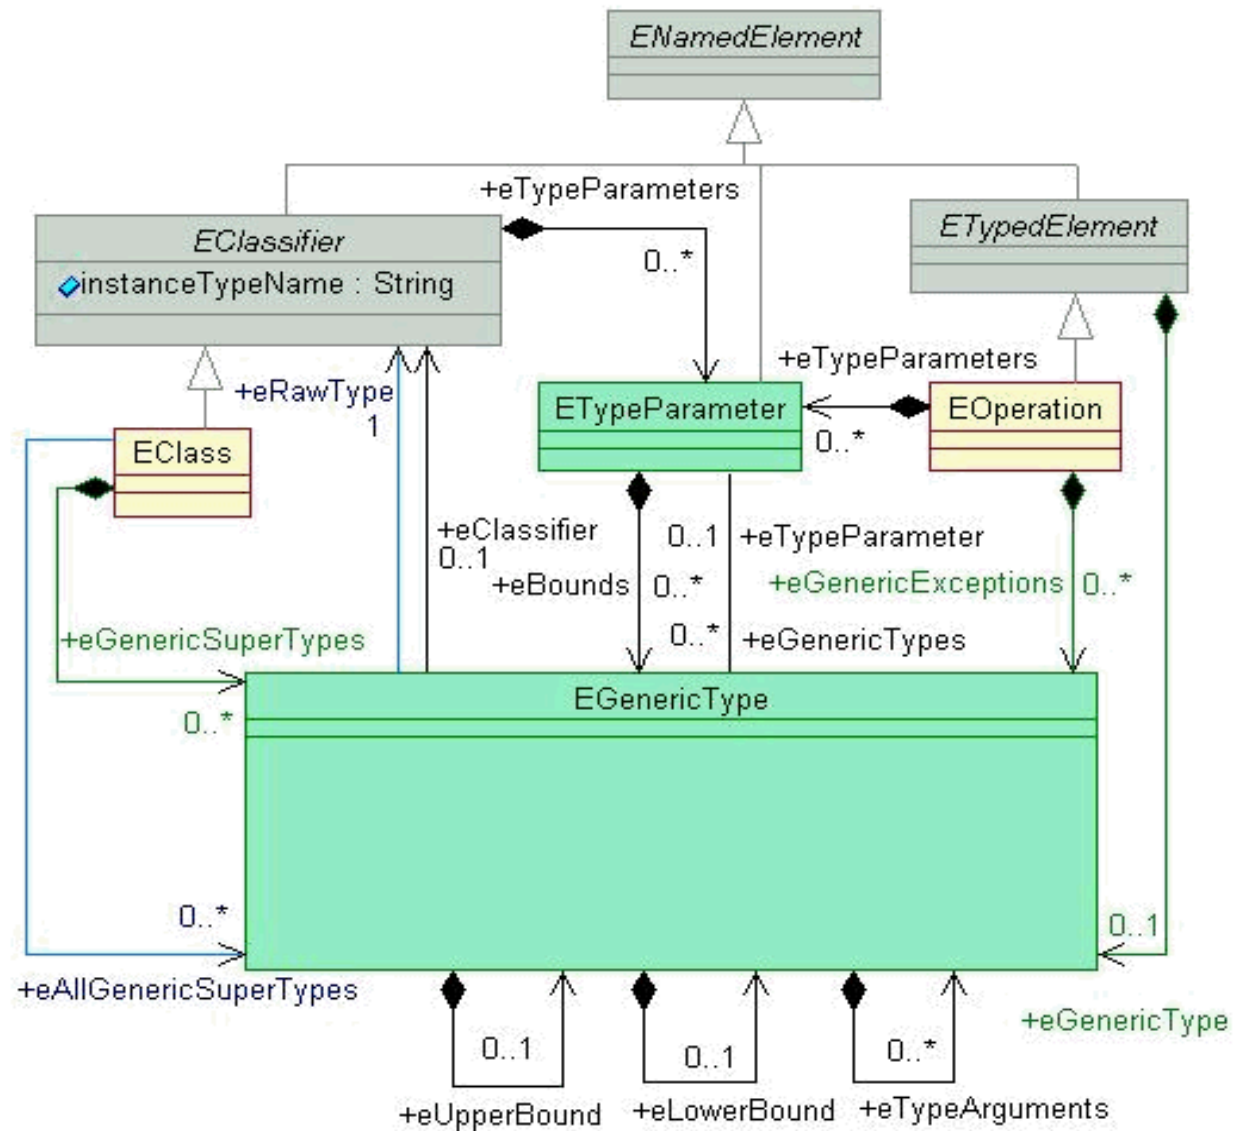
ENamedElement

+eTypeParameters

EClassifier

instanceTypeName : String

0..*

ETypedElement

+eTypeParameters

+eRawType

1

ETypeParameter

EOperation

0..*

EClass

+eClassifier

0..1

0..1

+eTypeParameter

+eBounds

0..*

+eGenericExceptions

0..*

+eGenericSuperTypes

0..*

+eGenericTypes

EGenericType

0..*

0..*

0..1

+eAllGenericSuperTypes

0..1

0..1

0..*

+eGenericType

+eUpperBound

+eLowerBound

+eTypeArguments